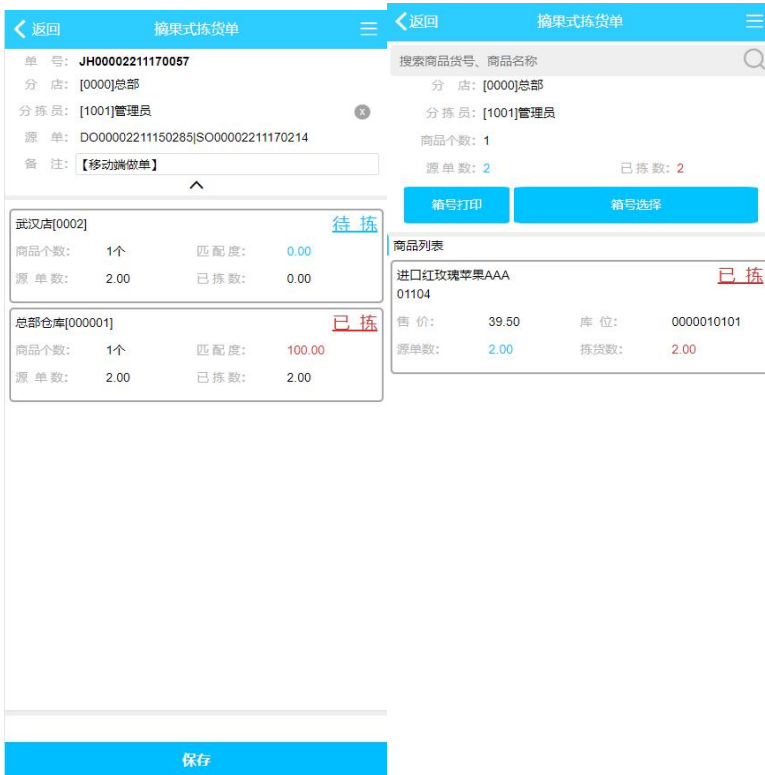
返回 摘果式拣货单

单 号: JH00002211170057
分 店: [0000]总部
分拣员: [1001]管理员
源 单: DO00002211150285|SO00002211170214
备 注: 【移动端做单】

武汉店[0002] 待 拣
商品个数: 1个 匹配度: 0.00
源单数: 2.00 已拣数: 0.00

总部仓库[000001] 已 拣
商品个数: 1个 匹配度: 100.00
源单数: 2.00 已拣数: 2.00

保存

返回 摘果式拣货单

搜索商品货号、商品名称
分 店: [0000]总部
分拣员: [1001]管理员
商品个数: 1
源单数: 2 已拣数: 2

箱号打印 箱号选择

商品列表
进口红玫瑰苹果AAA 已 拣
01104
售 价: 39.50 库 位: 0000010101
源单数: 2.00 拣货数: 2.00